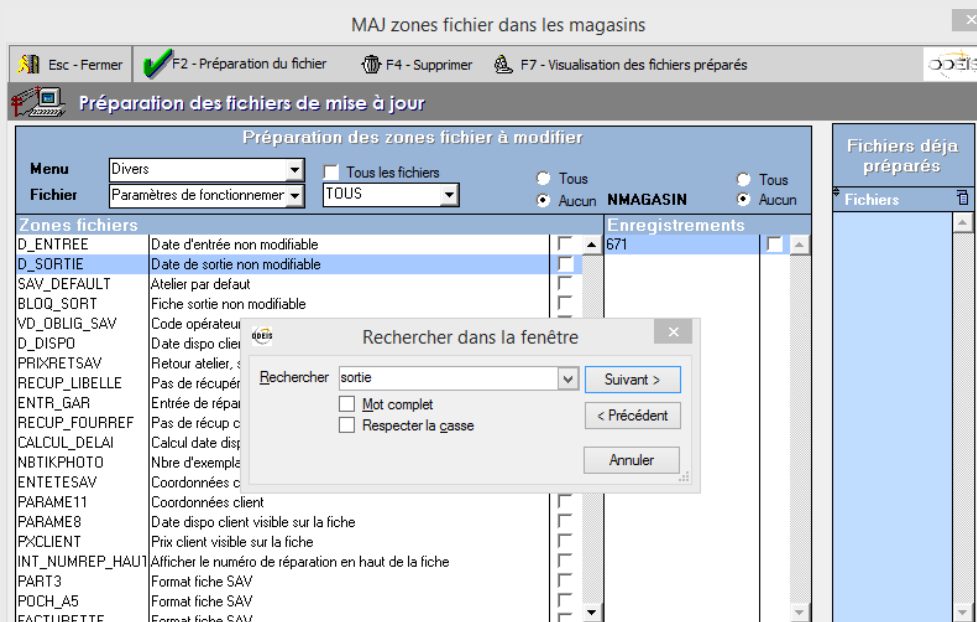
MAJ zones fichier dans les magasins

Esc - Fermer
F2 - Préparation du fichier
F4 - Supprimer
F7 - Visualisation des fichiers préparés

Préparation des fichiers de mise à jour

Préparation des zones fichier à modifier

Menu Divers
Fichier Paramètres de fonctionnemer
Tous les fichiers
TOUS
Tous
Aucun
NMAGASIN
Tous
Aucun

Fichiers déja préparés
Fichiers

Zones fichiers

| | |
|---|---|
| D_ENTREE | Date d'entrée non modifiable |
| D_SORTIE | Date de sortie non modifiable |
| SAV_DEFAULT | Atelier par defaut |
| BLOQ_SORT | Fiche sortie non modifiable |
| VD_OBLIG_SAV | Code opérateur |
| D_DISPO | Date dispo clie |
| PRIXRETSAV | Retour atelier, s |
| RECUP_LIBELLE | Pas de récupér |
| ENTR_GAR | Entrée de répar |
| RECUP_FOURREF | Pas de récup c |
| CALCUL_DELAI | Calcul date disp |
| NBTIKPHOTO | Nbre d'exempla |
| ENTETESAV | Coordonnées c |
| PARAME11 | Coordonnées client |
| PARAME8 | Date dispo client visible sur la fiche |
| PXCLIENT | Prix client visible sur la fiche |
| INT_NUMREP_HAUT | Afficher le numéro de réparation en haut de la fiche |
| PART3 | Format fiche SAV |
| POCH_A5 | Format fiche SAV |
| FACTURETTE | Format fiche SAV |

Enregistrements
671

Rechercher dans la fenêtre
Rechercher sortie
Suivant >
Mot complet
< Précédent
Respecter la casse
Annuler